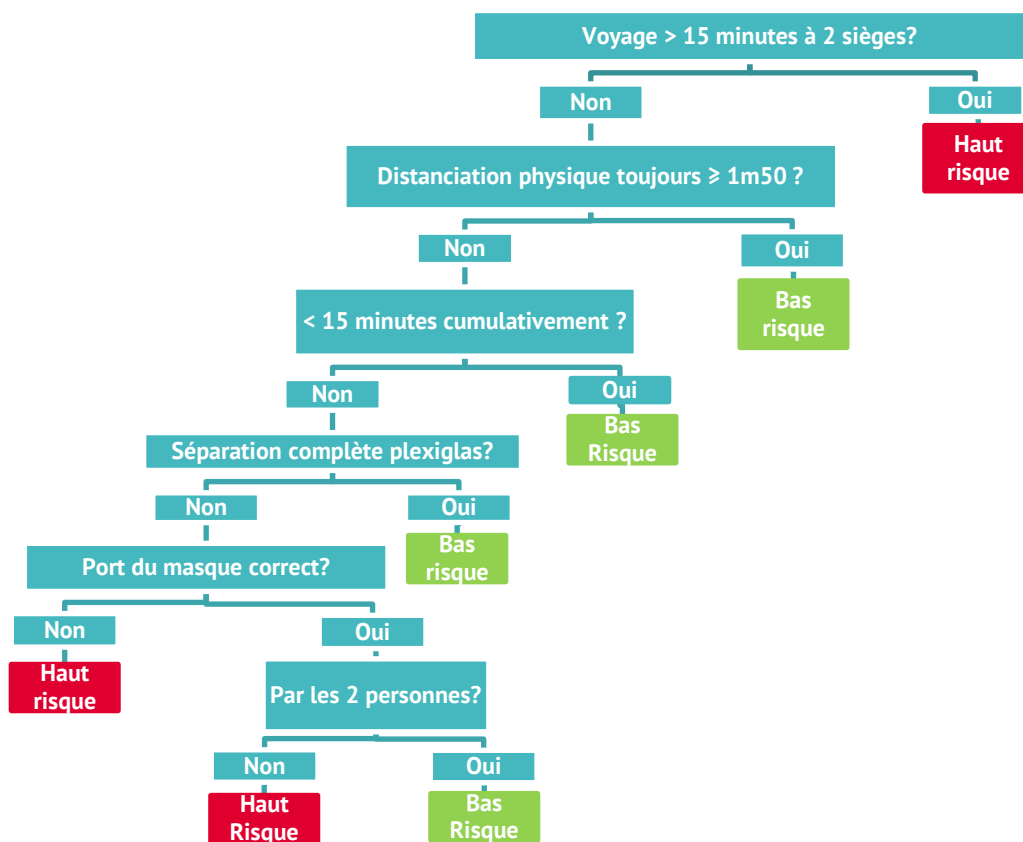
Voyage > 15 minutes à 2 sièges?

Non

Oui

Haut risque

Distanciation physique toujours ≥ 1m50 ?

Non

Oui

Bas risque

< 15 minutes cumulativement ?

Non

Oui

Bas Risque

Séparation complète plexiglas?

Non

Oui

Bas risque

Port du masque correct?

Non

Haut risque

Oui

Par les 2 personnes?

Non

Haut Risque

Oui

Bas Risque